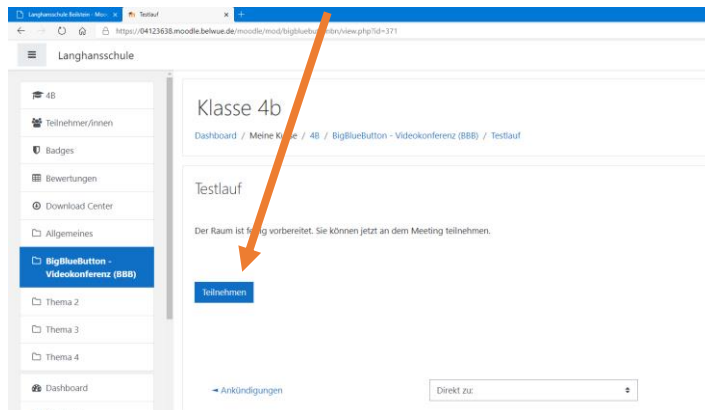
Langhansschule Beilstein - Mo... × Testlauf × +

https://04123638.moodle.belwue.de/moodle/mod/bigbluebu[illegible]tn/view.php?id=371

Langhansschule

4B

Teilnehmer/innen

Badges

Bewertungen

Download Center

Allgemeines

BigBlueButton - Videokonferenz (BBB)

Thema 2

Thema 3

Thema 4

Dashboard

Klasse 4b

Dashboard / Meine Ku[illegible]se / 4B / BigBlueButton - Videokonferenz (BBB) / Testlauf

Testlauf

Der Raum ist f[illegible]g vorbereitet. Sie können jetzt an dem Meeting teilnehmen.

Teilnehmen

◄ Ankündigungen

Direkt zu: